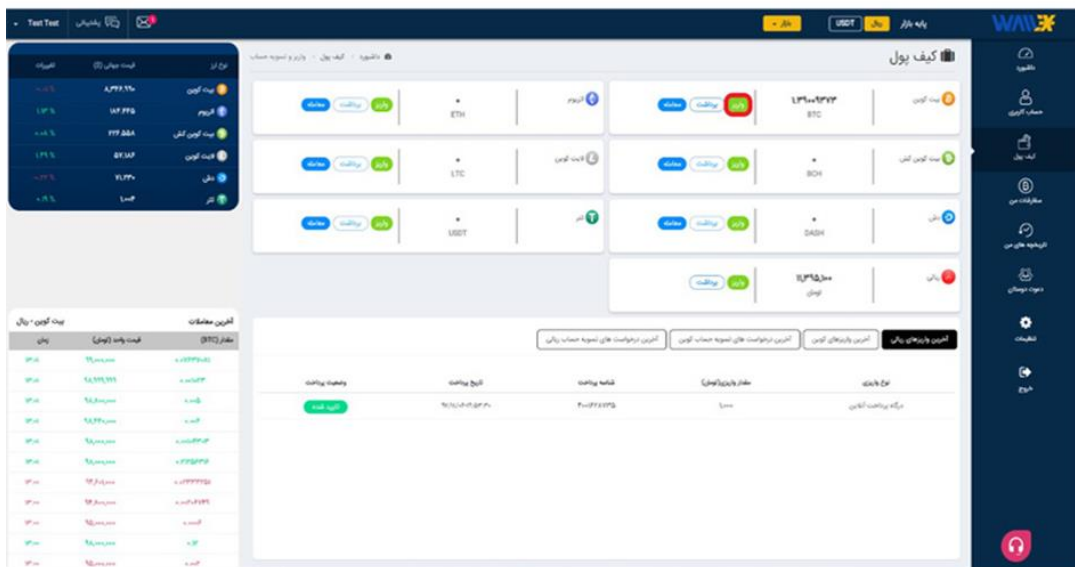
Test Test پشتیبانی

بازار پایه بازار ریال USDT

WALLEX

داشبورد
حساب کاربری
کیف پول
سفارشات من
تاریخچه های من
دعوت دوستان
تنظیمات
خروج

کیف پول

داشبورد › کیف پول › واریز و تسویه حساب

بیت کوین ۱.۳۹۰۰۹۳۷۳ BTC واریز برداشت معامله
اتریوم ۰ ETH واریز برداشت معامله
بیت کوین کش ۰ BCH واریز برداشت معامله
لایت کوین ۰ LTC واریز برداشت معامله
دش ۰ DASH واریز برداشت معامله
تتر ۰ USDT واریز برداشت معامله
ریال ۱۱,۳۹۵,۰۰۰ تومان واریز برداشت

| نوع ارز | قیمت جهانی ($) | تغییرات |
|---|---|---|
| بیت کوین | ۸,۳۴۶.۲۹ | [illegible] |
| اتریوم | ۱۸۳.۴۴۵ | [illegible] |
| بیت کوین کش | ۲۲۴.۵۵۸ | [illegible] |
| لایت کوین | ۵۷.۱۸۶ | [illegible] |
| دش | ۷۱.۳۴ | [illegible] |
| تتر | ۱.۰۰۴ | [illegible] |

آخرین واریزهای ریالی | آخرین واریزهای کوین | آخرین درخواست های تسویه حساب کوین | آخرین درخواست های تسویه حساب ریالی

| نوع واریز | مقدار واریزی(تومان) | شناسه پرداخت | تاریخ پرداخت | وضعیت پرداخت |
|---|---|---|---|---|
| درگاه پرداخت آنلاین | ۱,۰۰۰ | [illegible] | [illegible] | تایید شده |

آخرین معاملات بیت کوین - ریال

| مقدار (BTC) | قیمت واحد (تومان) | زمان |
|---|---|---|
| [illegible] | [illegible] | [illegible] |